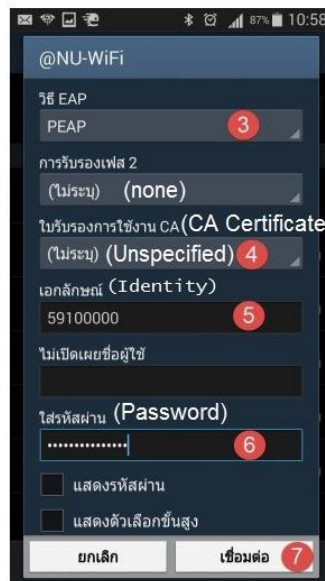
87% 10:58

@NU-WiFi

วิธี EAP
PEAP 3

การรับรองเฟส 2
(ไม่ระบุ) (none)

ใบรับรองการใช้งาน CA (CA Certificate
(ไม่ระบุ) (Unspecified) 4

เอกลักษณ์ (Identity)
59100000 5

ไม่เปิดเผยชื่อผู้ใช้

ใส่รหัสผ่าน (Password)
·············· 6

แสดงรหัสผ่าน

แสดงตัวเลือกขั้นสูง

ยกเลิก
เชื่อมต่อ 7